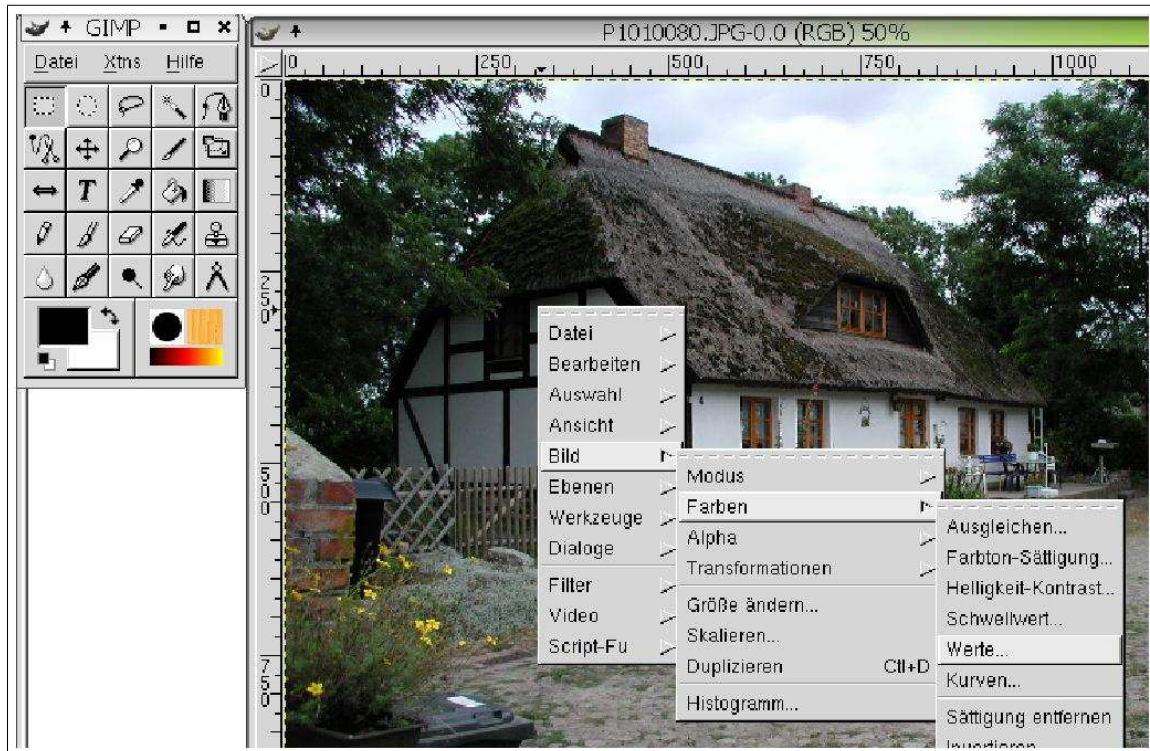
GIMP

Datei Xtns Hilfe

P1010080.JPG-0.0 (RGB) 50%

0 250 500 750 1000

0

250

500

750

Datei
Bearbeiten
Auswahl
Ansicht
Bild
Ebenen
Werkzeuge
Dialoge
Filter
Video
Script-Fu

Modus
Farben
Alpha
Transformationen
Größe ändern...
Skalieren...
Duplizieren Ctl+D
Histogramm...

Ausgleichen...
Farbton-Sättigung...
Helligkeit-Kontrast...
Schwellwert...
Werte...
Kurven...
Sättigung entfernen
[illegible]